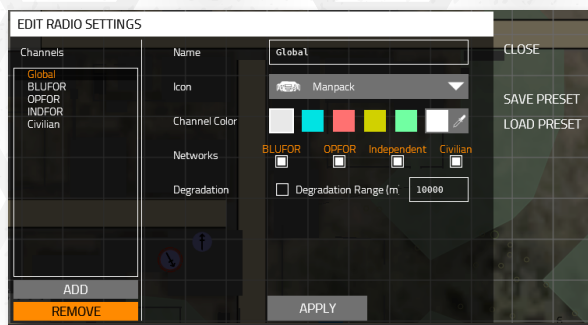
EDIT RADIO SETTINGS

Channels

Global
BLUFOR
OPFOR
INDFOR
Civilian

ADD
REMOVE

Name Global

Icon Manpack

Channel Color

Networks BLUFOR OPFOR Independent Civilian

Degradation Degradation Range (m 10000

APPLY

CLOSE

SAVE PRESET
LOAD PRESET